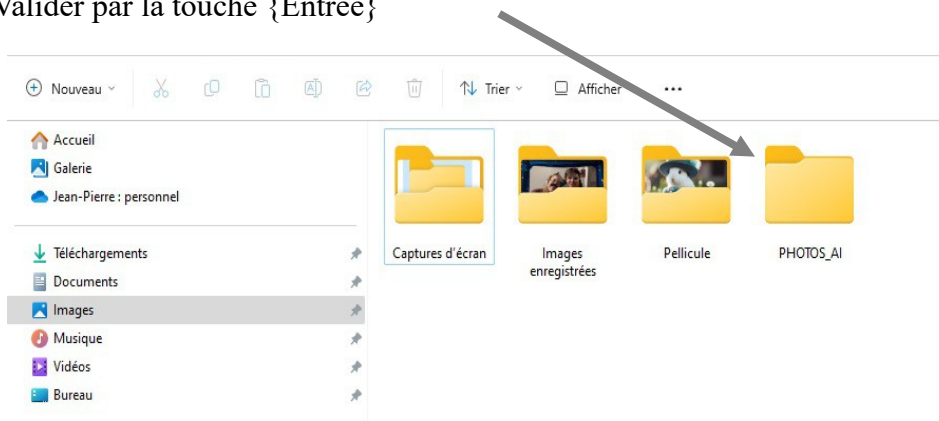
Valider par la touche {Entrée}

Nouveau Trier Afficher ...

Accueil
Galerie
Jean-Pierre : personnel

Téléchargements
Documents
Images
Musique
Vidéos
Bureau

Captures d'écran
Images enregistrées
Pellicule
PHOTOS_AI